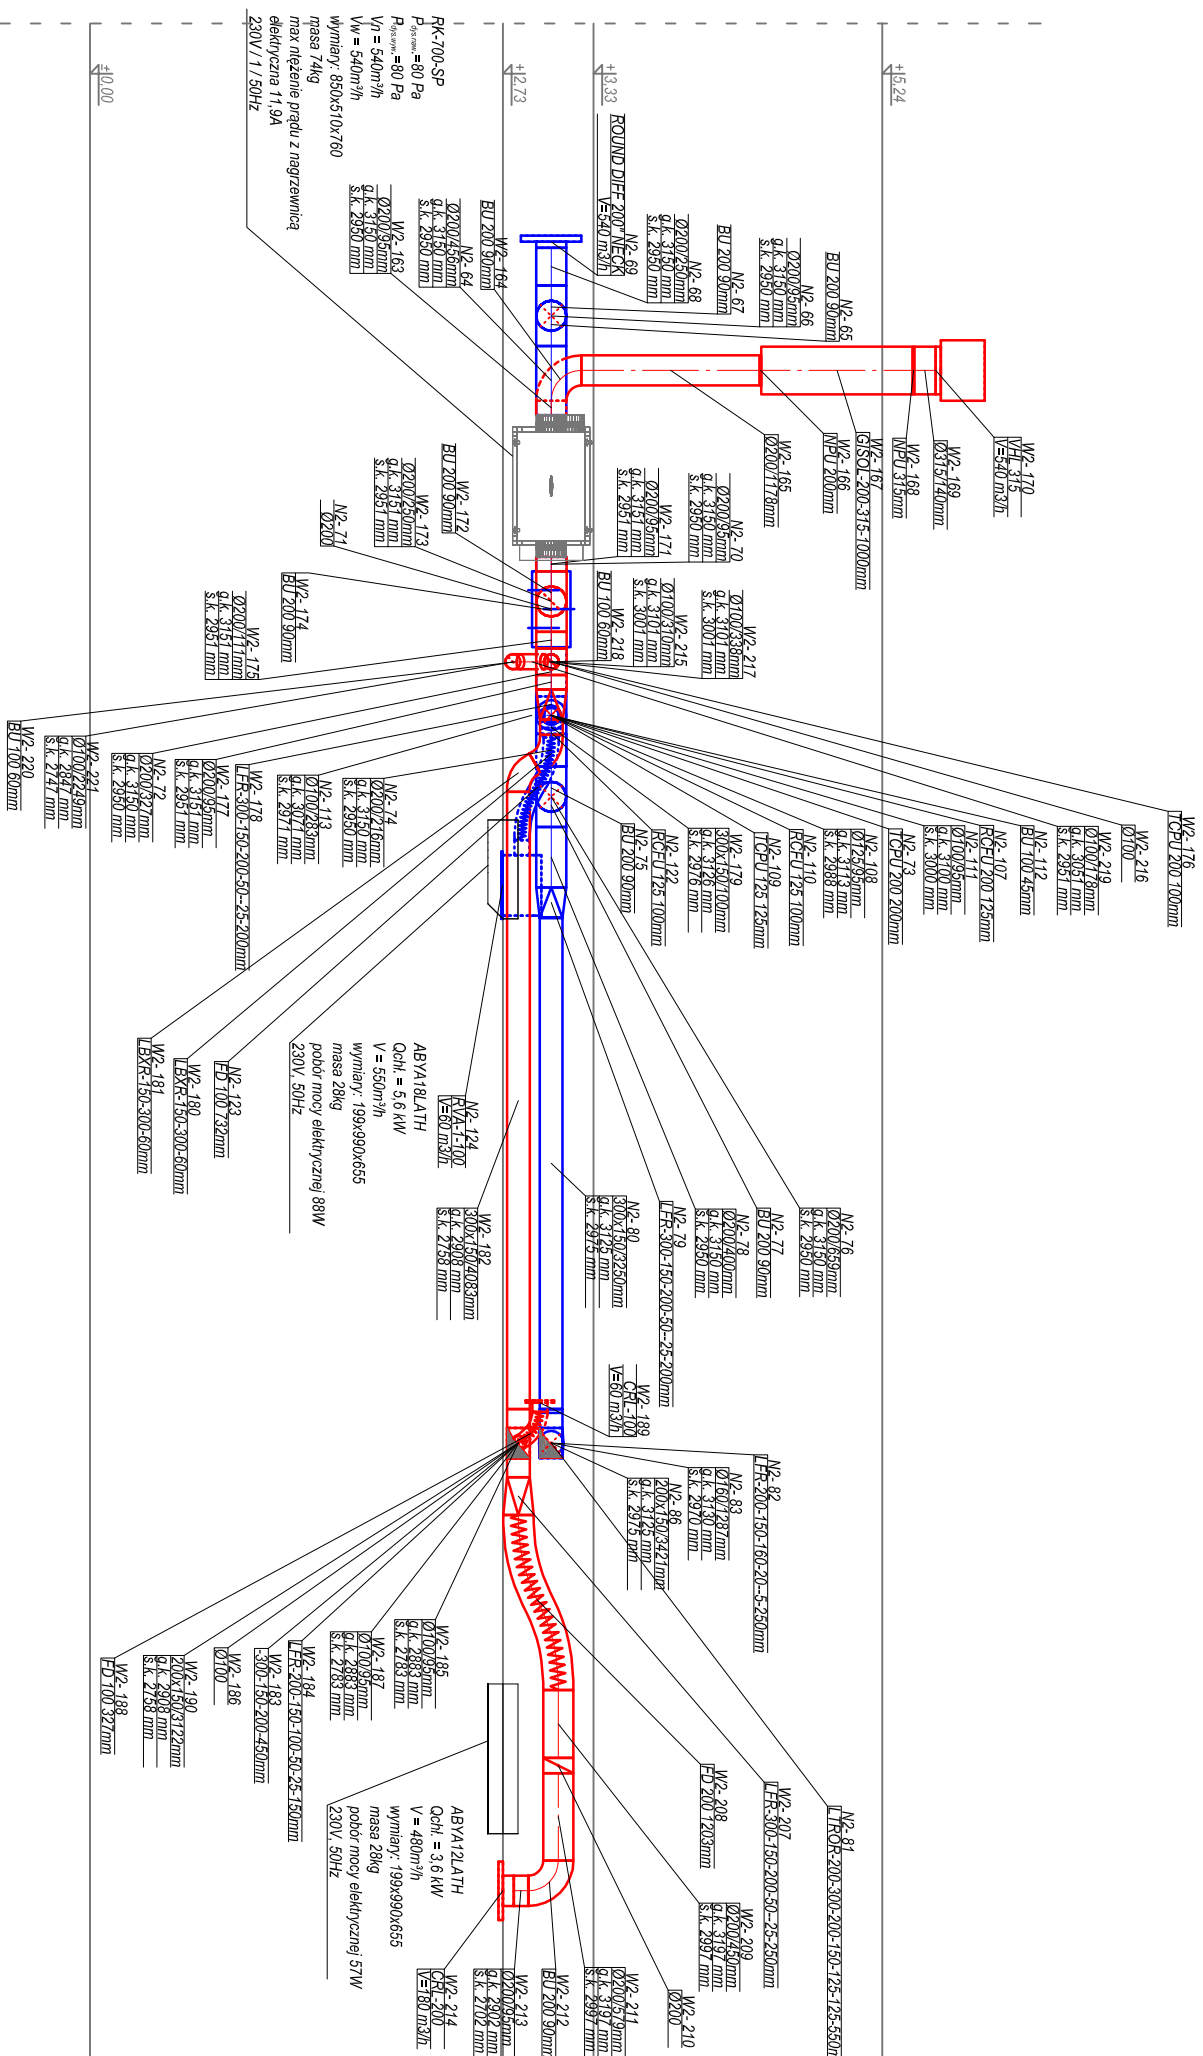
±0.00
±2.73
±3.33
±5.24

RK-700-SP
$P_{dys.naw.}$=80 Pa
$P_{dys.wyw.}$=80 Pa
Vn = 540m³/h
Vw = 540m³/h
wymiary: 850x510x760
masa 74kg
max natężenie prądu z nagrzewnicą elektryczną 11,9A
230V / 1 / 50Hz

ROUND DIFF 200"NECK
V=540 m3/h
N2- 69

N2- 68
Ø200/250mm
g.k. 3150 mm
s.k. 2950 mm

N2- 67
BU 200 90mm

N2- 66
Ø200/95mm
g.k. 3150 mm
s.k. 2950 mm

N2- 65
BU 200 90mm

W2- 164
BU 200 90mm

N2- 64
Ø200/456mm
g.k. 3150 mm
s.k. 2950 mm

W2- 163
Ø200/95mm
g.k. 3150 mm
s.k. 2950 mm

W2- 170
VHL 315
V=540 m3/h

W2- 169
Ø315/140mm

W2- 168
NPU 315mm

W2- 167
GTSOL-200-315-1000mm

W2- 166
NPU 200mm

W2- 165
Ø200/1178mm

N2- 70
Ø200/95mm
g.k. 3150 mm
s.k. 2950 mm

W2- 171
Ø200/95mm
g.k. 3151 mm
s.k. 2951 mm

W2- 172
BU 200 90mm

W2- 173
Ø200/250mm
g.k. 3151 mm
s.k. 2951 mm

N2- 71
Ø200

W2- 217
Ø100/338mm
g.k. 3101 mm
s.k. 3001 mm

W2- 215
Ø100/310mm
g.k. 3101 mm
s.k. 3001 mm

W2- 218
BU 100 60mm

W2- 174
BU 200 90mm

W2- 175
Ø200/111mm
g.k. 3151 mm
s.k. 2951 mm

W2- 176
TCPU 200 100mm

W2- 216
Ø100

W2- 219
Ø100/178mm
g.k. 3051 mm
s.k. 2951 mm

N2- 112
BU 100 45mm

N2- 107
RCFU 200 125mm

N2- 111
Ø100/95mm
g.k. 3100 mm
s.k. 3000 mm

N2- 73
TCPU 200 200mm

N2- 108
Ø125/95mm
g.k. 3113 mm
s.k. 2988 mm

N2- 110
RCFU 125 100mm

N2- 109
TCPU 125 125mm

W2- 179
300x150/100mm
g.k. 3126 mm
s.k. 2976 mm

N2- 122
RCFU 125 100mm

N2- 75
BU 200 90mm

W2- 220
BU 100 60mm

W2- 221
Ø100/249mm
g.k. 2847 mm
s.k. 2747 mm

N2- 72
Ø200/321mm
g.k. 3150 mm
s.k. 2950 mm

W2- 177
Ø200/95mm
g.k. 3151 mm
s.k. 2951 mm

W2- 178
LFR-300-150-200-50--25-200mm

N2- 113
Ø100/283mm
g.k. 3071 mm
s.k. 2971 mm

N2- 74
Ø200/416mm
g.k. 3150 mm
s.k. 2950 mm

W2- 181
LBXR-150-300-60mm

W2- 180
LBXR-150-300-60mm

W2- 123
FD 100 732mm

ABYA18LATH
Qchł. = 5,6 kW
V = 550m³/h
masa 28kg
wymiary: 199x990x655
pobór mocy elektrycznej 88W
230V, 50Hz

N2- 124
RVA-1-100
V=60 m3/h

W2- 182
300x150/4083mm
g.k. 2908 mm
s.k. 2758 mm

N2- 80
300x150/3250mm
g.k. 3125 mm
s.k. 2975 mm

N2- 79
LFR-300-150-200-50--25-200mm

N2- 78
Ø200/400mm
g.k. 3150 mm
s.k. 2950 mm

N2- 77
BU 200 90mm

N2- 76
Ø200/659mm
g.k. 3150 mm
s.k. 2950 mm

W2- 189
CRL-100
V=60 m3/h

N2- 82
LFR-200-150-160-20--5-250mm

N2- 83
Ø160/1287mm
g.k. 3130 mm
s.k. 2970 mm

N2- 86
200x150/3421mm
g.k. 3125 mm
s.k. 2975 mm

W2- 188
FD 100 327mm

W2- 190
200x150/3122mm
g.k. 2908 mm
s.k. 2758 mm

W2- 186
Ø100

W2- 183
-300-150-200-450mm

W2- 184
LFR-200-150-100-50-25-150mm

W2- 187
Ø100/95mm
g.k. 2883 mm
s.k. 2783 mm

W2- 185
Ø100/95mm
g.k. 2883 mm
s.k. 2783 mm

W2- 208
FD 200 1203mm

W2- 207
LFR-300-150-200-50--25-250mm

N2- 81
LTROR-200-300-200-150-125-125-550mm

ABYA12LATH
Qchł. = 3,6 kW
V = 480m³/h
masa 28kg
wymiary: 199x990x655
pobór mocy elektrycznej 57W
230V, 50Hz

W2- 209
Ø200/450mm
g.k. 3197 mm
s.k. 2997 mm

W2- 214
CRL-200
V=180 m3/h

W2- 213
Ø200/95mm
g.k. 2902 mm
s.k. 2702 mm

W2- 212
BU 200 90mm

W2- 211
Ø200/579mm
g.k. 3197 mm
s.k. 2997 mm

W2- 210
Ø200